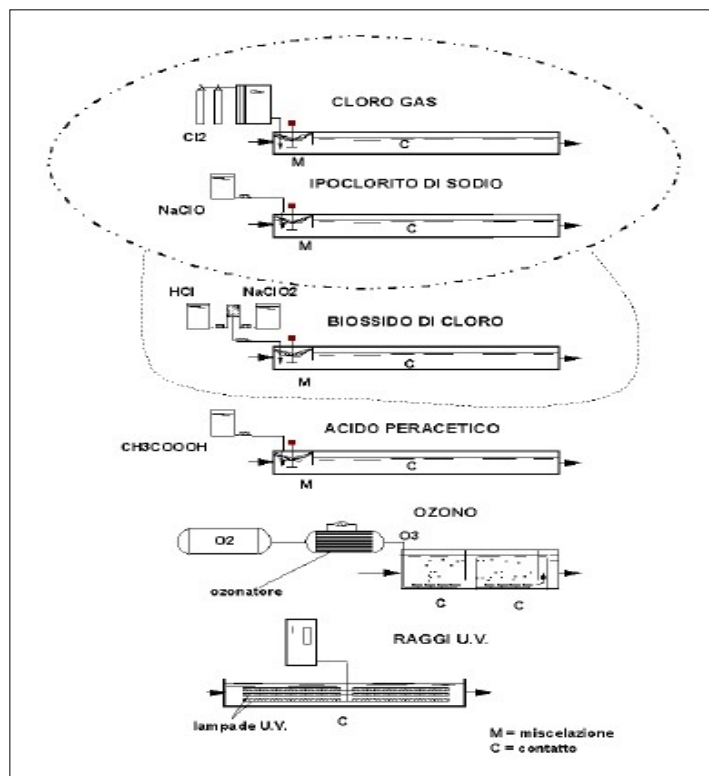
CLORO GAS

Cl2

M

C

IPOCLORITO DI SODIO

NaClO

M

C

HCl

NaClO2

BIOSSIDO DI CLORO

M

C

ACIDO PERACETICO

CH3COOOH

M

C

OZONO

O2

O3

ozonatore

C

C

RAGGI U.V.

lampade U.V.

C

M = miscelazione
C = contatto